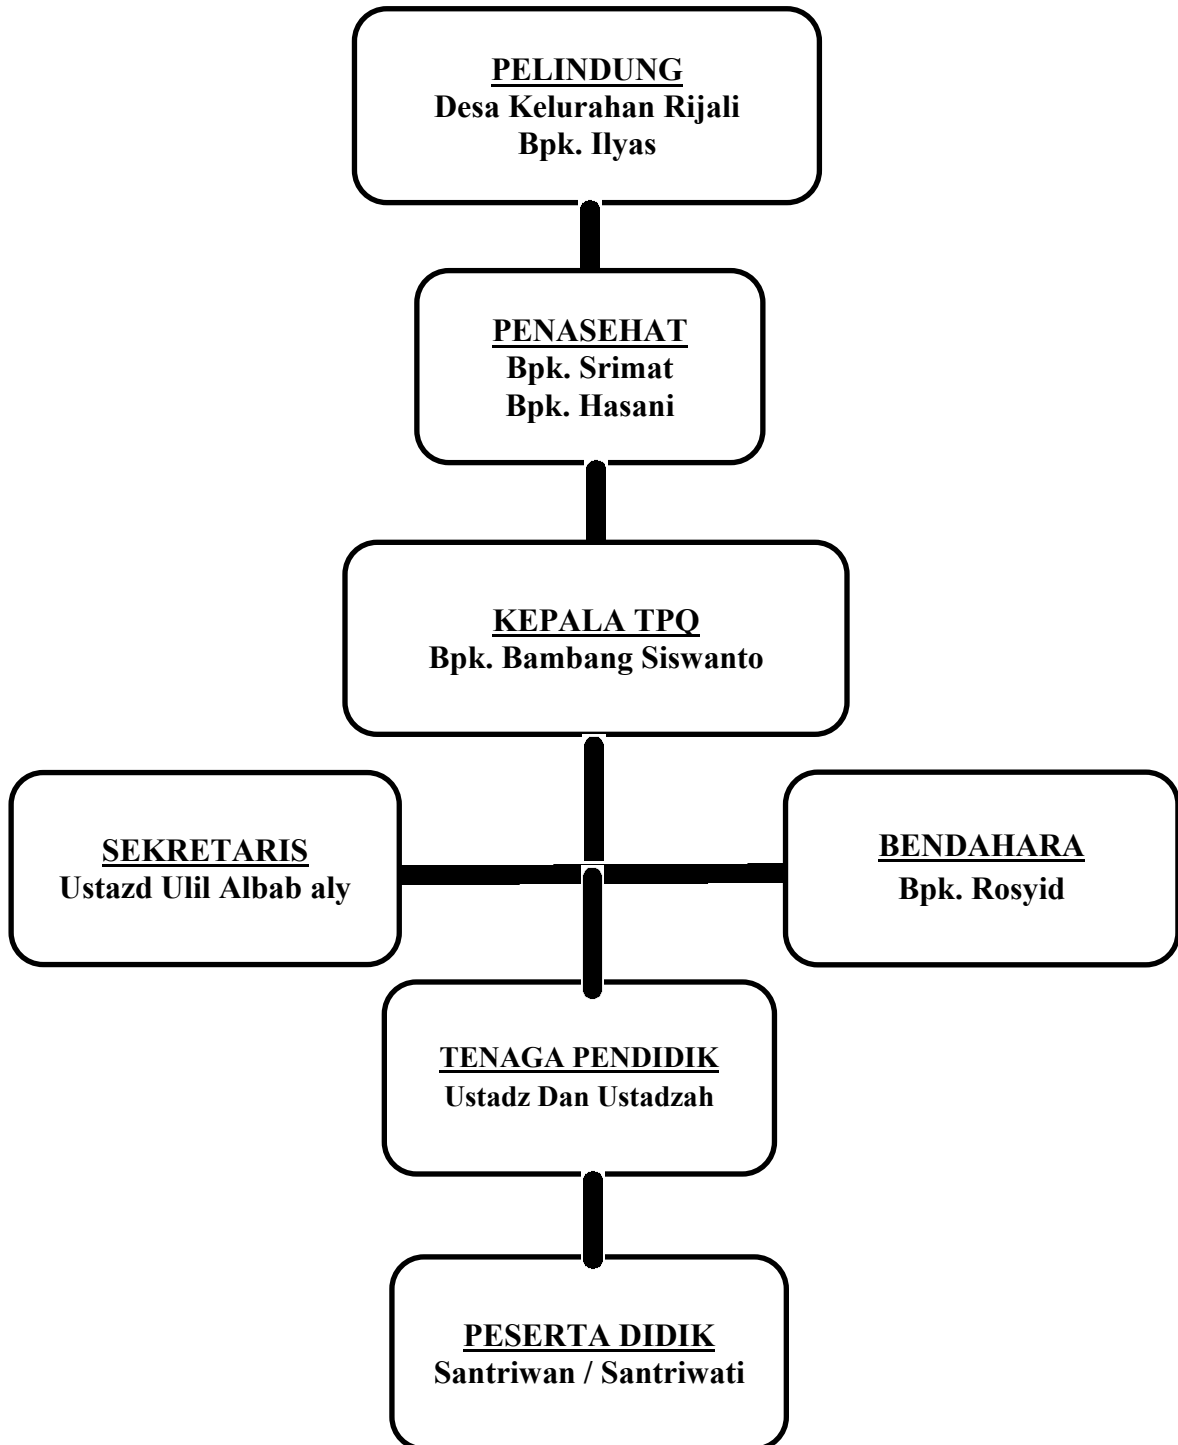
PELINDUNG
Desa Kelurahan Rijali
Bpk. Ilyas

PENASEHAT
Bpk. Srimat
Bpk. Hasani

KEPALA TPQ
Bpk. Bambang Siswanto

SEKRETARIS
Ustazd Ulil Albab aly

BENDAHARA
Bpk. Rosyid

TENAGA PENDIDIK
Ustadz Dan Ustadzah

PESERTA DIDIK
Santriwan / Santriwati